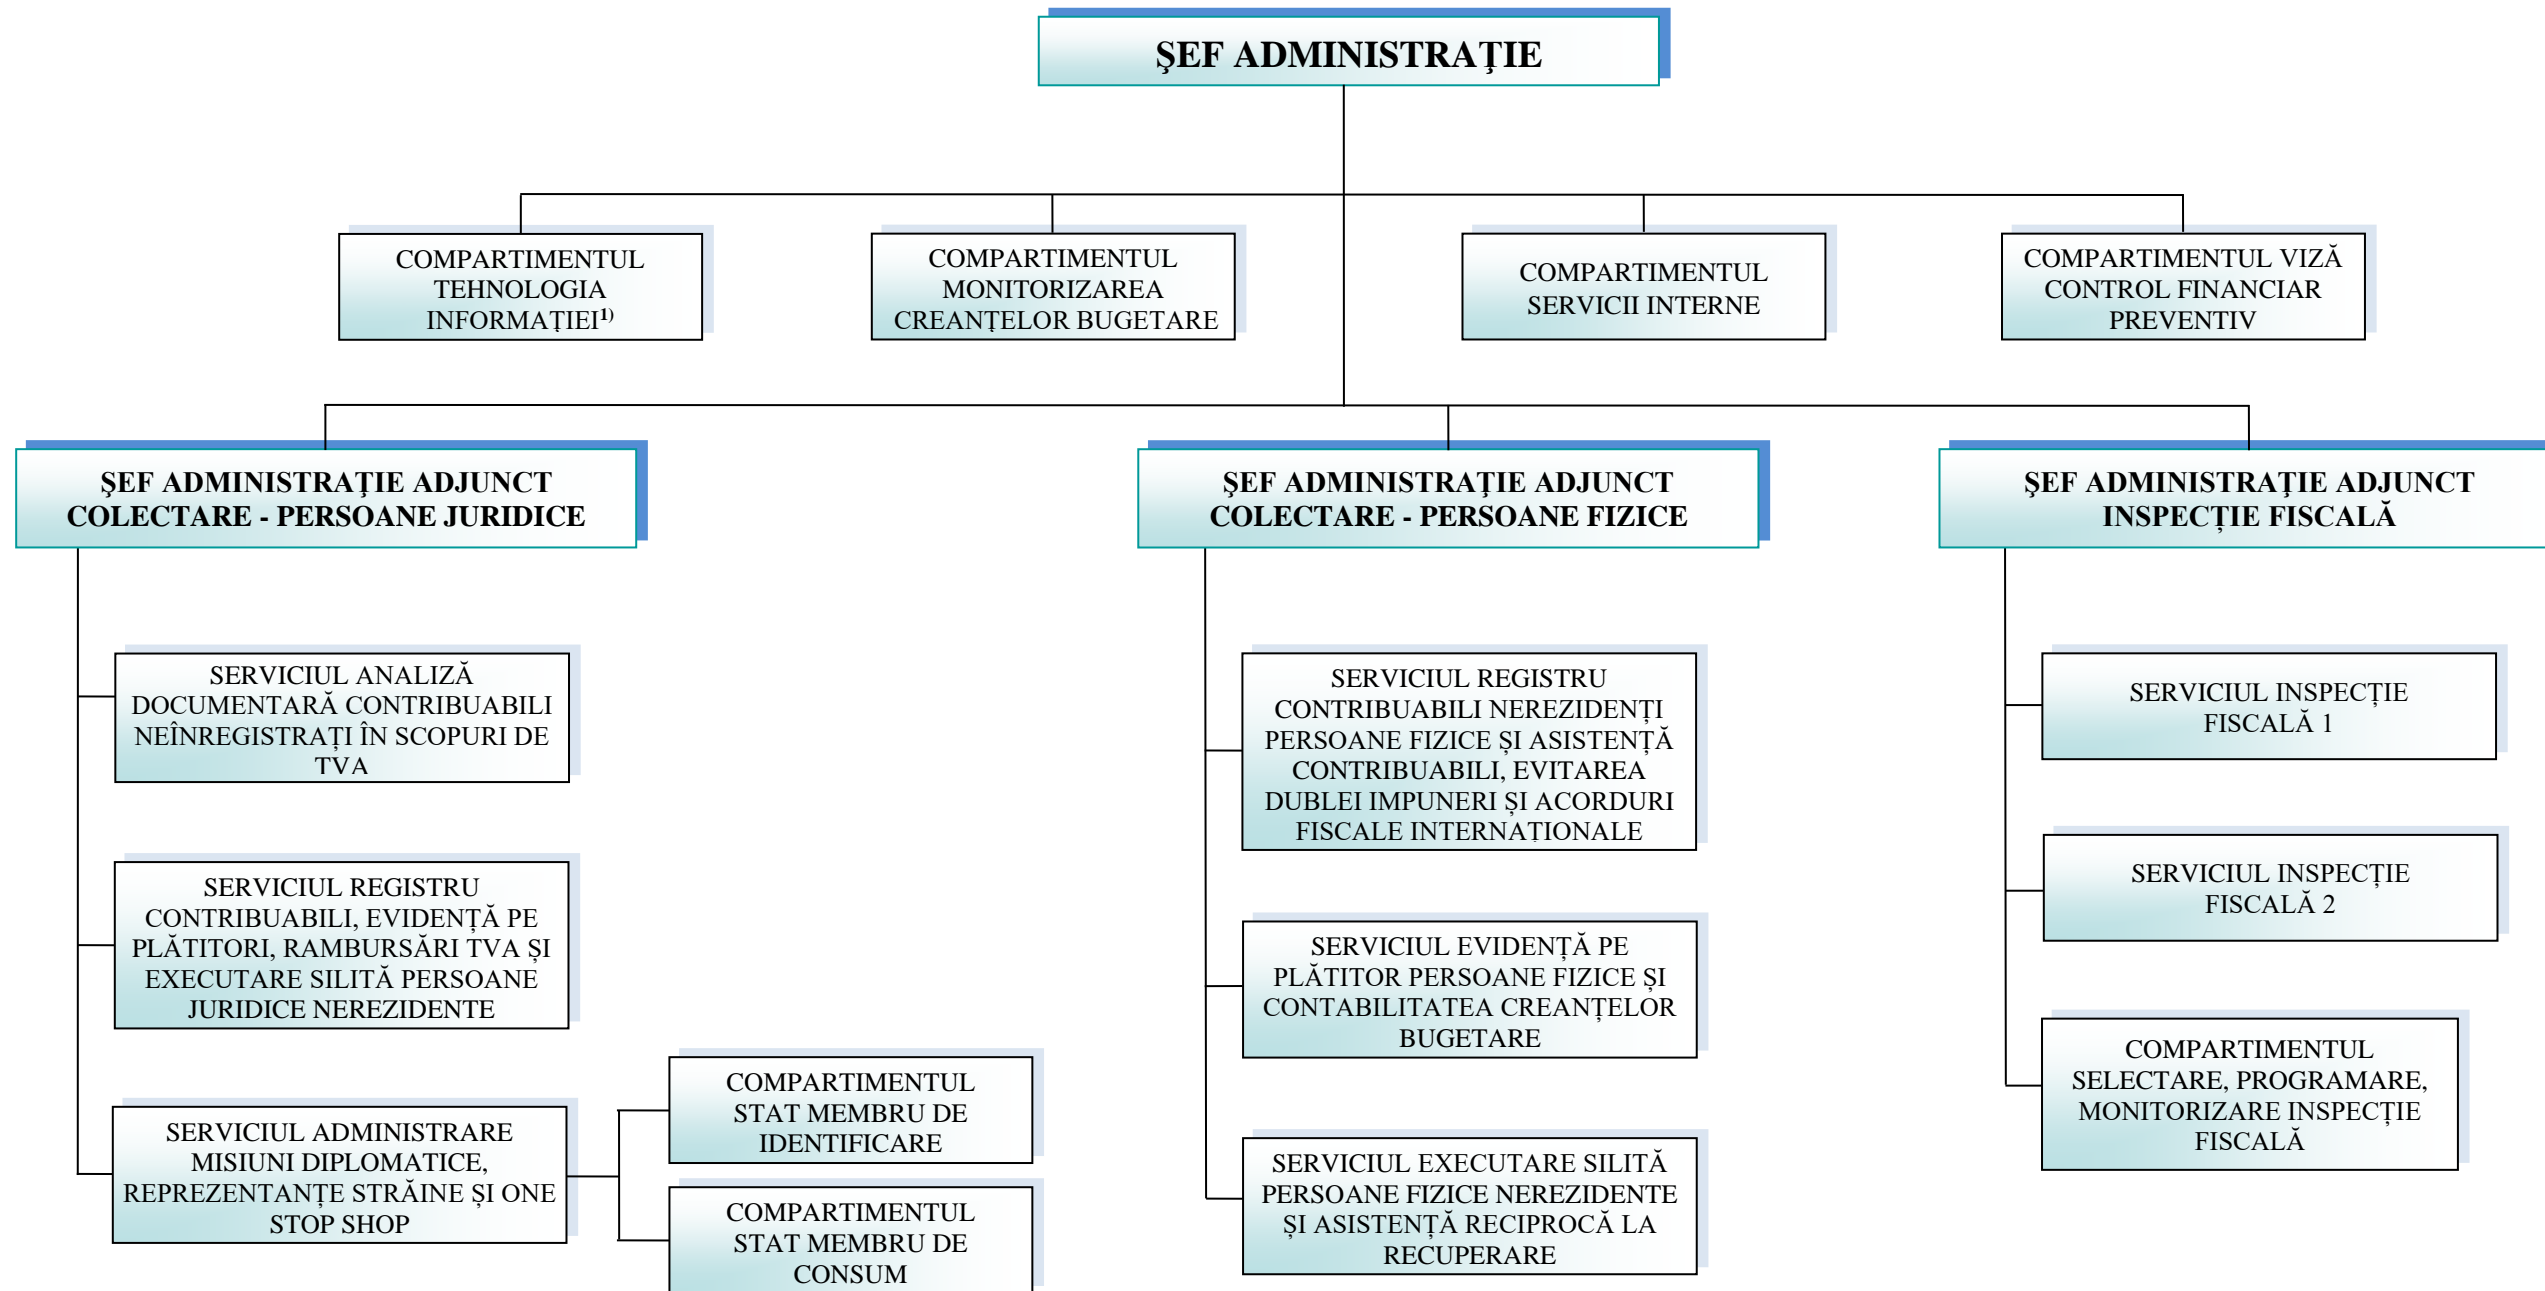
ŞEF ADMINISTRAŢIE

COMPARTIMENTUL TEHNOLOGIA INFORMAŢIEI$^{1)}$

COMPARTIMENTUL MONITORIZAREA CREANŢELOR BUGETARE

COMPARTIMENTUL SERVICII INTERNE

COMPARTIMENTUL VIZĂ CONTROL FINANCIAR PREVENTIV

ŞEF ADMINISTRAŢIE ADJUNCT COLECTARE - PERSOANE JURIDICE

ŞEF ADMINISTRAŢIE ADJUNCT COLECTARE - PERSOANE FIZICE

ŞEF ADMINISTRAŢIE ADJUNCT INSPECŢIE FISCALĂ

SERVICIUL ANALIZĂ DOCUMENTARĂ CONTRIBUABILI NEÎNREGISTRAŢI ÎN SCOPURI DE TVA

SERVICIUL REGISTRU CONTRIBUABILI, EVIDENŢĂ PE PLĂTITORI, RAMBURSĂRI TVA ŞI EXECUTARE SILITĂ PERSOANE JURIDICE NEREZIDENTE

SERVICIUL ADMINISTRARE MISIUNI DIPLOMATICE, REPREZENTANŢE STRĂINE ŞI ONE STOP SHOP

COMPARTIMENTUL STAT MEMBRU DE IDENTIFICARE

COMPARTIMENTUL STAT MEMBRU DE CONSUM

SERVICIUL REGISTRU CONTRIBUABILI NEREZIDENŢI PERSOANE FIZICE ŞI ASISTENŢĂ CONTRIBUABILI, EVITAREA DUBLEI IMPUNERI ŞI ACORDURI FISCALE INTERNAŢIONALE

SERVICIUL EVIDENŢĂ PE PLĂTITOR PERSOANE FIZICE ŞI CONTABILITATEA CREANŢELOR BUGETARE

SERVICIUL EXECUTARE SILITĂ PERSOANE FIZICE NEREZIDENTE ŞI ASISTENŢĂ RECIPROCĂ LA RECUPERARE

SERVICIUL INSPECŢIE FISCALĂ 1

SERVICIUL INSPECŢIE FISCALĂ 2

COMPARTIMENTUL SELECTARE, PROGRAMARE, MONITORIZARE INSPECŢIE FISCALĂ